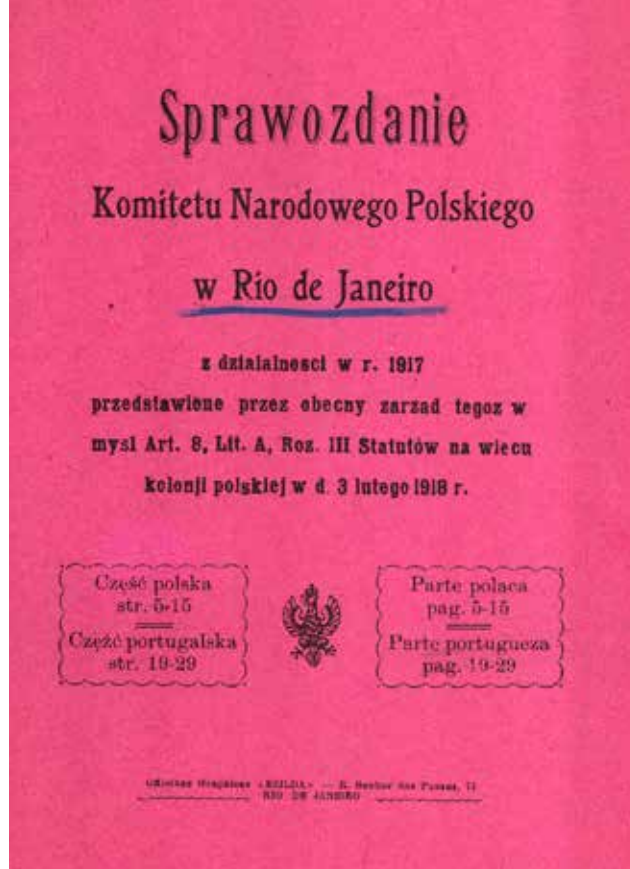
Sprawozdanie

Komitetu Narodowego Polskiego

w Rio de Janeiro

z działalności w r. 1917 przedstawione przez obecny zarząd tegoż w myśl Art. 8, Lit. A, Roz. III Statutów na wiecu kolonji polskiej w d. 3 lutego 1918 r.

Część polska
str. 5-15

Część portugalska
str. 19-29

Parte polaca
pag. 5-15

Parte portugueza
pag. 19-29

Officinas Graphicas «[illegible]» — R. Senhor dos Passos, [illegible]
RIO DE JANEIRO